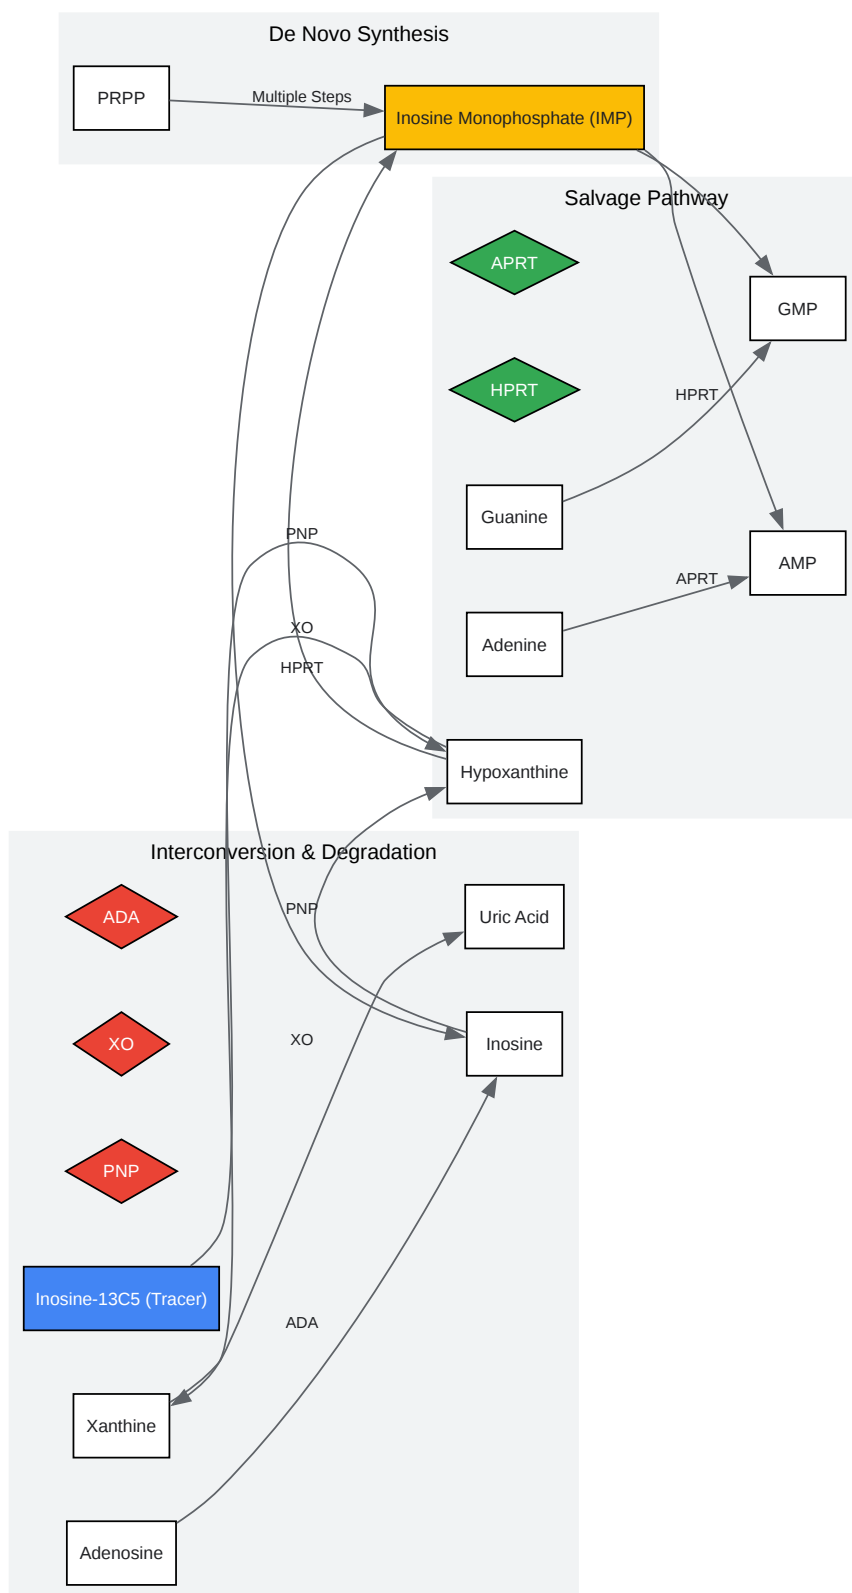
De Novo Synthesis

PRPP

Multiple Steps

Inosine Monophosphate (IMP)

Salvage Pathway

APRT

GMP

HPRT

HPRT

Guanine

AMP

APRT

Adenine

PNP

XO

HPRT

Hypoxanthine

Interconversion & Degradation

ADA

Uric Acid

PNP

XO

XO

Inosine

PNP

Inosine-13C5 (Tracer)

ADA

Xanthine

Adenosine